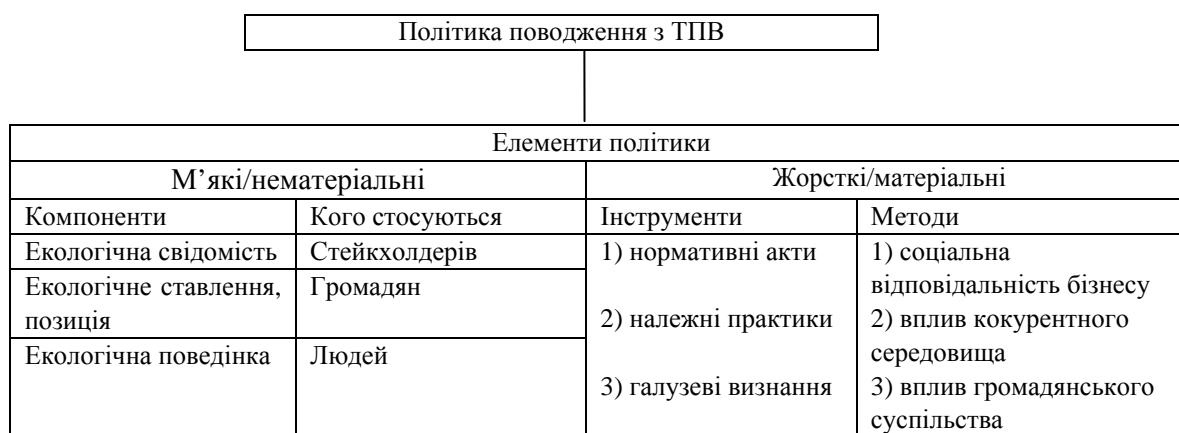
Політика поводження з ТПВ

| Елементи політики | | | |
|---|---|---|---|
| М’які/нематеріальні | | Жорсткі/матеріальні | |
| Компоненти | Кого стосуються | Інструменти | Методи |
| Екологічна свідомість | Стейкхолдерів | 1) нормативні акти | 1) соціальна відповідальність бізнесу |
| Екологічне ставлення, позиція | Громадян | 2) належні практики | 2) вплив кокурентного середовища |
| Екологічна поведінка | Людей | 3) галузеві визнання | 3) вплив громадянського суспільства |